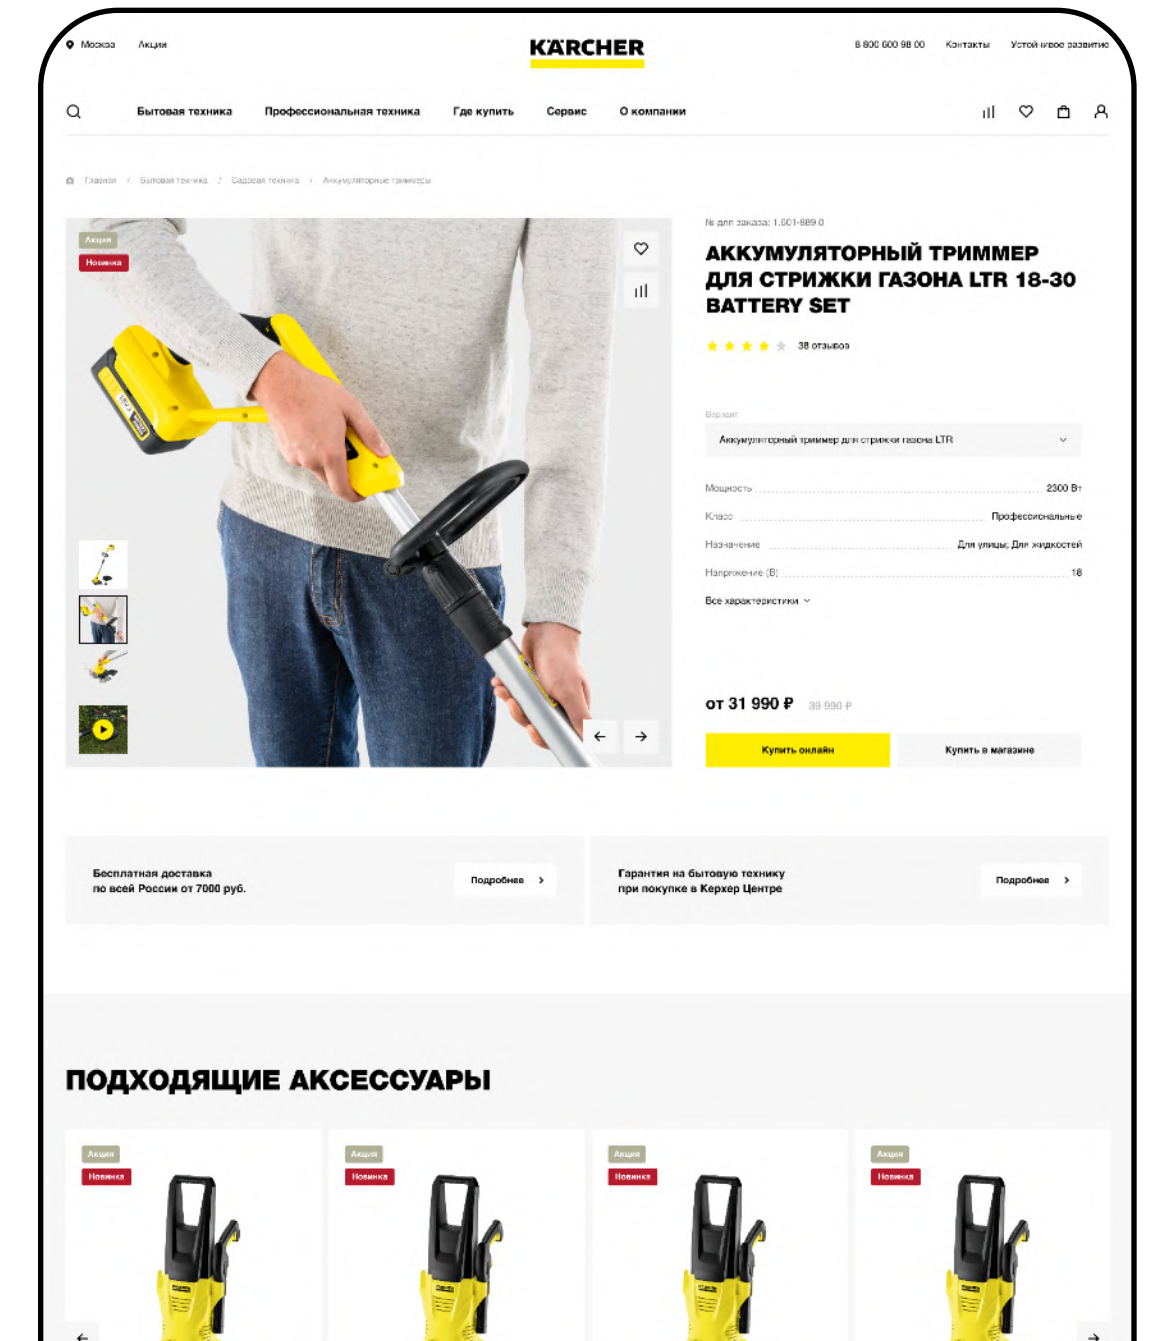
Москва Акции

KÄRCHER

8 800 600 98 00 Контакты Устойчивое развитие

Бытовая техника Профессиональная техника Где купить Сервис О компании

Главная / Бытовая техника / Садовая техника / Аккумуляторные триммеры

Акция
Новинка

№ для заказа: 1.001-889.0

АККУМУЛЯТОРНЫЙ ТРИММЕР ДЛЯ СТРИЖКИ ГАЗОНА LTR 18-30 BATTERY SET

38 отзывов

Вариант
Аккумуляторный триммер для стрижки газона LTR

Мощность 2300 Вт
Класс Профессиональные
Назначение Для улицы; Для жидкостей
Напряжение (В) 18

Все характеристики

от 31 990 ₽ 39 990 ₽

Купить онлайн
Купить в магазине

Бесплатная доставка по всей России от 7000 руб.
Подробнее

Гарантия на бытовую технику при покупке в Керхер Центре
Подробнее

ПОДХОДЯЩИЕ АКСЕССУАРЫ

Акция
Новинка

Акция
Новинка

Акция
Новинка

Акция
Новинка